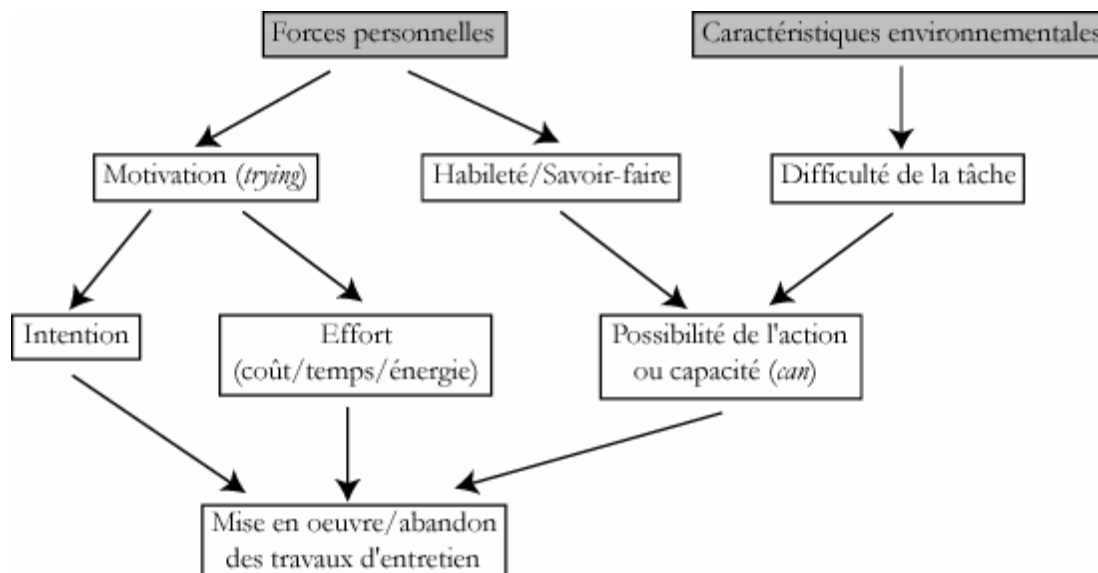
Forces personnelles

Caractéristiques environnementales

Motivation (*trying*)

Habileté/Savoir-faire

Difficulté de la tâche

Intention

Effort (coût/temps/énergie)

Possibilité de l'action ou capacité (*can*)

Mise en oeuvre/abandon des travaux d'entretien